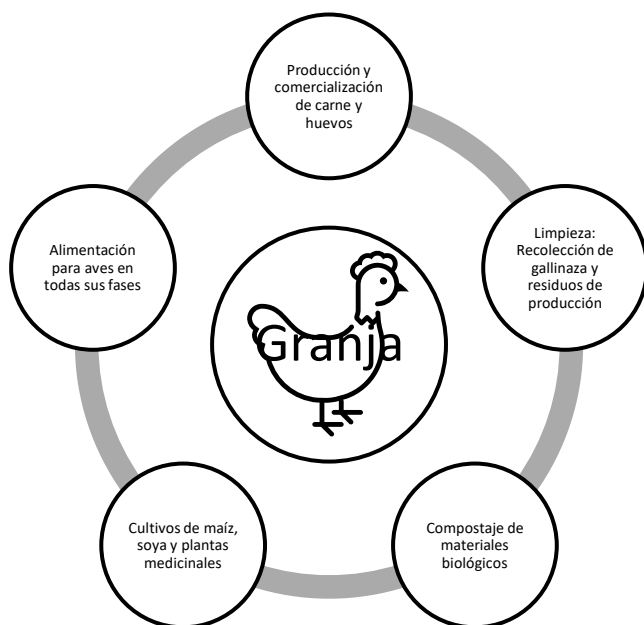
Producción y comercialización de carne y huevos

Limpieza: Recolección de gallinaza y residuos de producción

Compostaje de materiales biológicos

Cultivos de maíz, soya y plantas medicinales

Alimentación para aves en todas sus fases

Granja